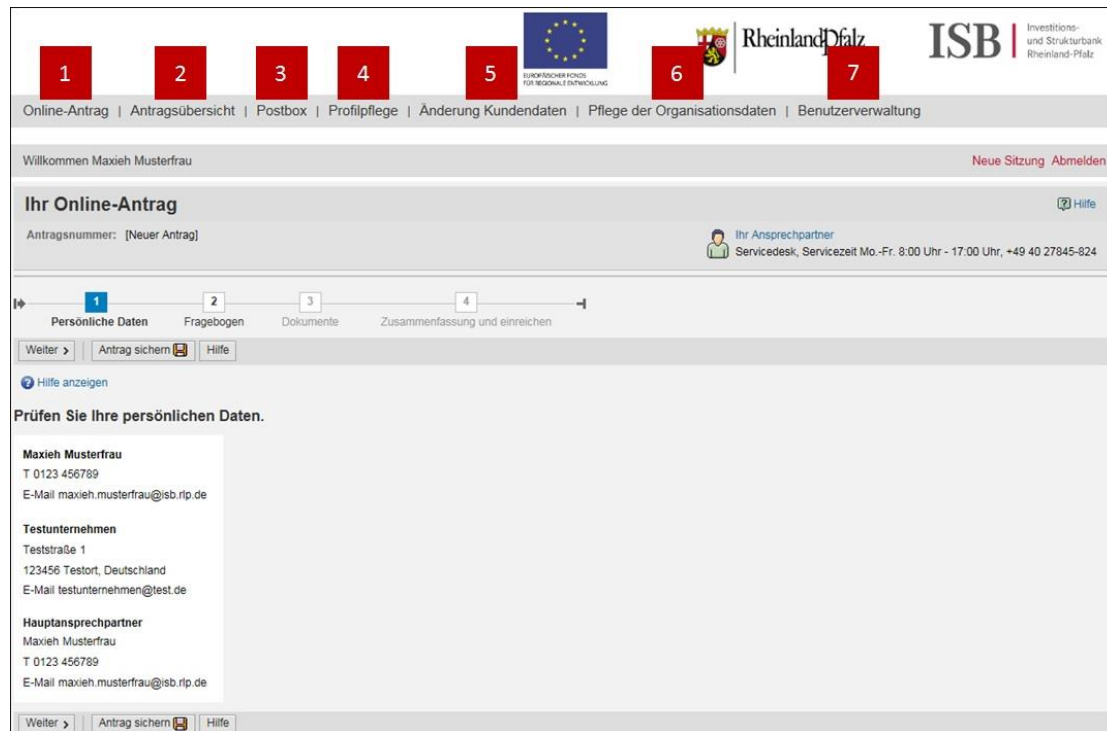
EUROPÄISCHER FONDS FÜR REGIONALE ENTWICKLUNG

RheinlandPfalz

ISB | Investitions- und Strukturbank Rheinland-Pfalz

1 2 3 4 5 6 7

Online-Antrag | Antragsübersicht | Postbox | Profilpflege | Änderung Kundendaten | Pflege der Organisationsdaten | Benutzerverwaltung

Willkommen Maxieh Musterfrau

Neue Sitzung Abmelden

Ihr Online-Antrag

Hilfe

Antragsnummer: [Neuer Antrag]

Ihr Ansprechpartner
Servicedesk, Servicezeit Mo.-Fr. 8:00 Uhr - 17:00 Uhr, +49 40 27845-824

1 Persönliche Daten
2 Fragebogen
3 Dokumente
4 Zusammenfassung und einreichen

Weiter > | Antrag sichern | Hilfe

Hilfe anzeigen

Prüfen Sie Ihre persönlichen Daten.

Maxieh Musterfrau
T 0123 456789
E-Mail maxieh.musterfrau@isb.rlp.de

Testunternehmen
Teststraße 1
123456 Testort, Deutschland
E-Mail testunternehmen@test.de

Hauptansprechpartner
Maxieh Musterfrau
T 0123 456789
E-Mail maxieh.musterfrau@isb.rlp.de

Weiter > | Antrag sichern | Hilfe